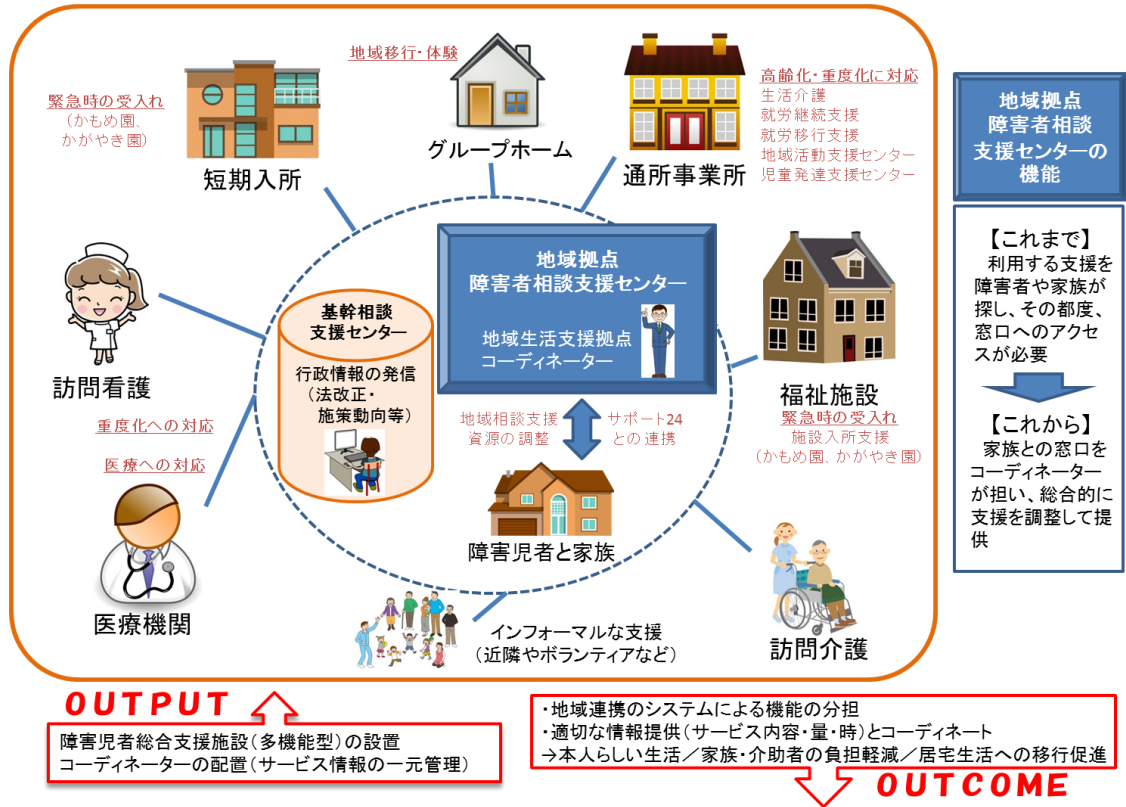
緊急時の受入れ
（かもめ園、かがやき園）

短期入所

地域移行・体験

グループホーム

高齢化・重度化に対応
生活介護
就労継続支援
就労移行支援
地域活動支援センター
児童発達支援センター

通所事業所

地域拠点
障害者相談
支援センターの
機能

【これまで】
利用する支援を障害者や家族が探し、その都度、窓口へのアクセスが必要

【これから】
家族との窓口をコーディネーターが担い、総合的に支援を調整して提供

地域拠点
障害者相談支援センター

地域生活支援拠点
コーディネーター

基幹相談
支援センター

行政情報の発信
（法改正・
施策動向等）

訪問看護

重度化への対応

医療への対応

福祉施設
緊急時の受入れ
施設入所支援
（かもめ園、かがやき園）

地域相談支援
資源の調整

サポート24
との連携

障害児者と家族

医療機関

インフォーマルな支援
（近隣やボランティアなど）

訪問介護

OUTPUT

障害児者総合支援施設（多機能型）の設置
コーディネーターの配置（サービス情報の一元管理）

・地域連携のシステムによる機能の分担
・適切な情報提供（サービス内容・量・時）とコーディネート
→本人らしい生活／家族・介助者の負担軽減／居宅生活への移行促進

OUTCOME